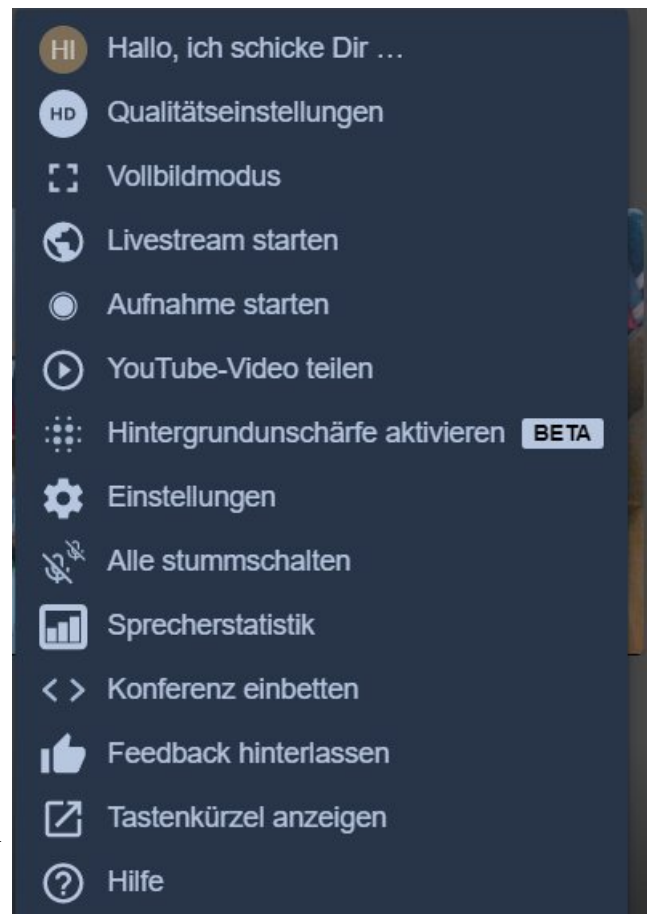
HI Hallo, ich schicke Dir …
HD Qualitätseinstellungen
Vollbildmodus
Livestream starten
Aufnahme starten
YouTube-Video teilen
Hintergrundunschärfe aktivieren BETA
Einstellungen
Alle stummschalten
Sprecherstatistik
Konferenz einbetten
Feedback hinterlassen
Tastenkürzel anzeigen
Hilfe